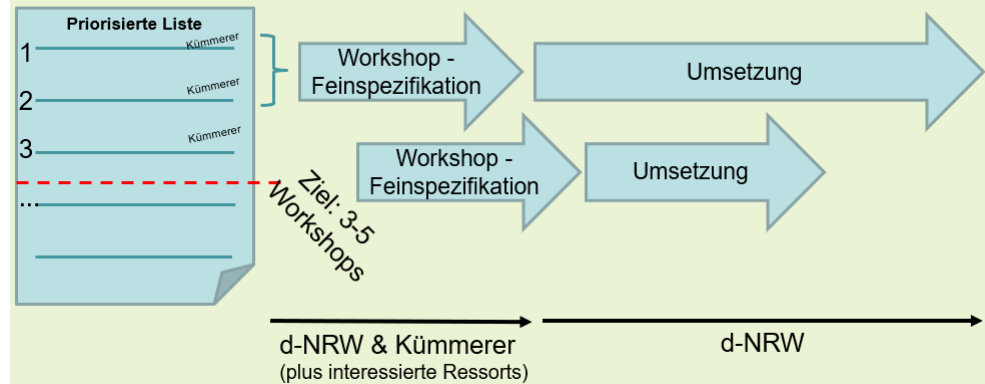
Priorisierte Liste

1 Kümmerer

2 Kümmerer

3 Kümmerer

...

Ziel: 3-5 Workshops

Workshop - Feinspezifikation

Umsetzung

Workshop - Feinspezifikation

Umsetzung

d-NRW & Kümmerer
(plus interessierte Ressorts)

d-NRW